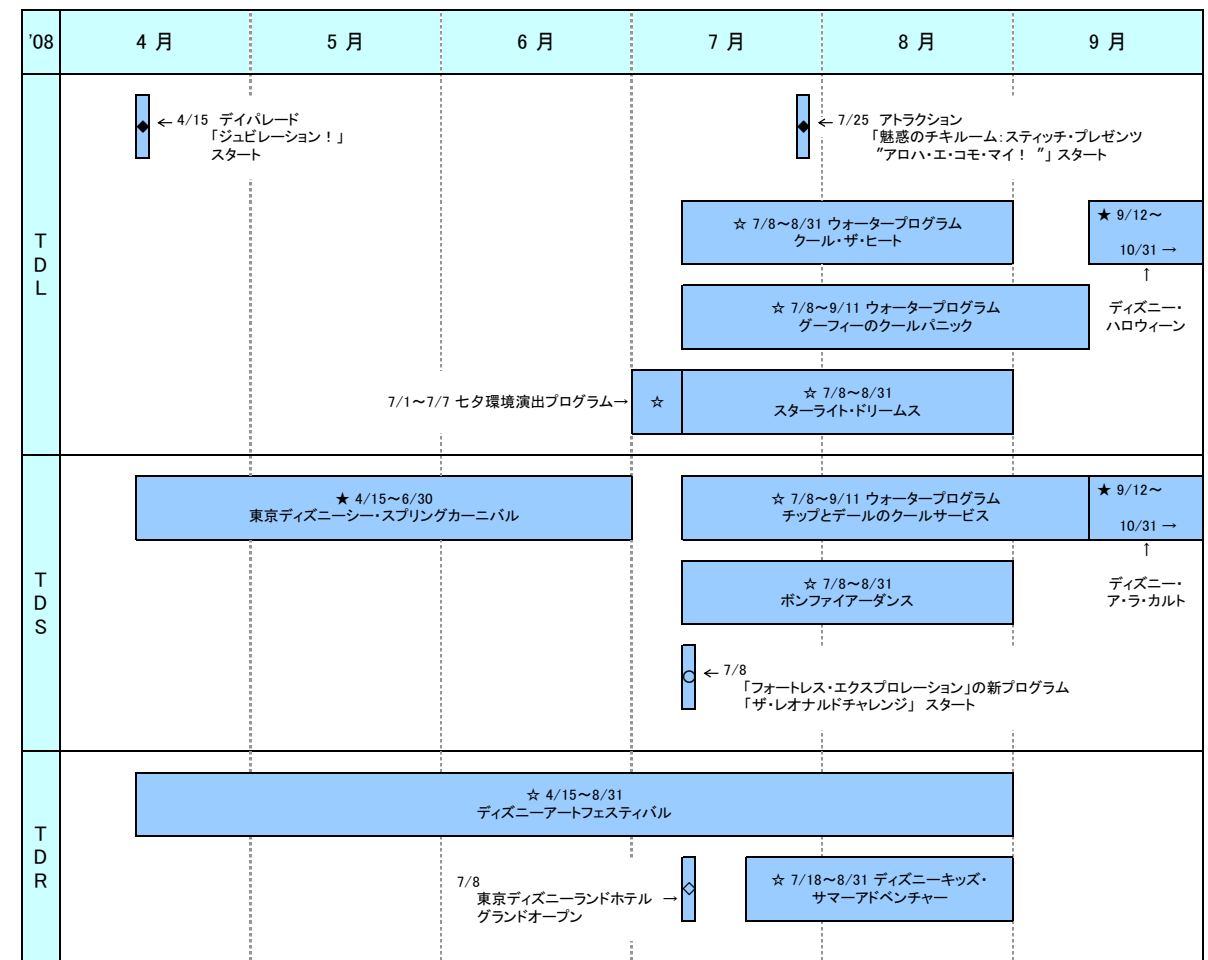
| '08 | 4月 | 5月 | 6月 | 7月 | 8月 | 9月 |
|---|---|---|---|---|---|---|

TDL

◆ ← 4/15 デイパレード「ジュビレーション！」スタート

◆ ← 7/25 アトラクション「魅惑のチキルーム：スティッチ・プレゼンツ "アロハ・エ・コモ・マイ！"」スタート

☆ 7/8～8/31 ウォータープログラム クール・ザ・ヒート

★ 9/12～ 10/31 →

↑ ディズニー・ハロウィーン

☆ 7/8～9/11 ウォータープログラム グーフィーのクールパニック

7/1～7/7 七夕環境演出プログラム→ ☆

☆ 7/8～8/31 スターライト・ドリームス

TDS

★ 4/15～6/30 東京ディズニーシー・スプリングカーニバル

☆ 7/8～9/11 ウォータープログラム チップとデールのクールサービス

★ 9/12～ 10/31 →

↑ ディズニー・ア・ラ・カルト

☆ 7/8～8/31 ボンファイアーダンス

○ ← 7/8 「フォートレス・エクスプロレーション」の新プログラム「ザ・レオナルドチャレンジ」 スタート

TDR

☆ 4/15～8/31 ディズニーアートフェスティバル

7/8 東京ディズニーランドホテル グランドオープン → ◇

☆ 7/18～8/31 ディズニーキッズ・サマーアドベンチャー